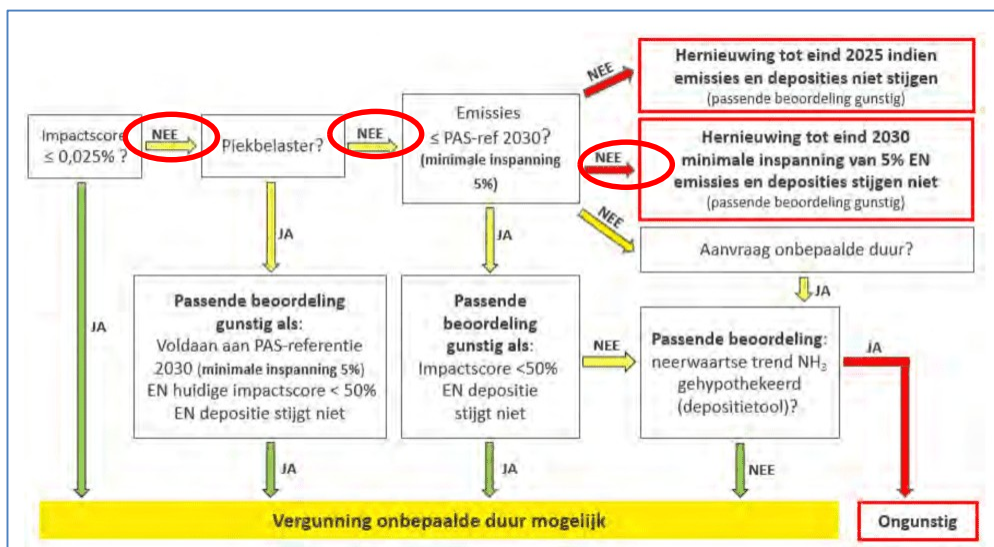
Impactscore ≤ 0,025% ?

NEE

Piekbelaster?

NEE

Emissies ≤ PAS-ref 2030? (minimale inspanning 5%)

NEE

Hernieuwing tot eind 2025 indien emissies en deposities niet stijgen (passende beoordeling gunstig)

NEE

Hernieuwing tot eind 2030 minimale inspanning van 5% EN emissies en deposities stijgen niet (passende beoordeling gunstig)

NEE

Aanvraag onbepaalde duur?

JA

JA

JA

JA

Passende beoordeling gunstig als: Voldaan aan PAS-referentie 2030 (minimale inspanning 5%) EN huidige impactscore < 50% EN depositie stijgt niet

Passende beoordeling gunstig als: Impactscore <50% EN depositie stijgt niet

NEE

Passende beoordeling: neerwaartse trend $NH_3$ gehypothekeerd (depositietool)?

JA

JA

JA

NEE

Vergunning onbepaalde duur mogelijk

Ongunstig